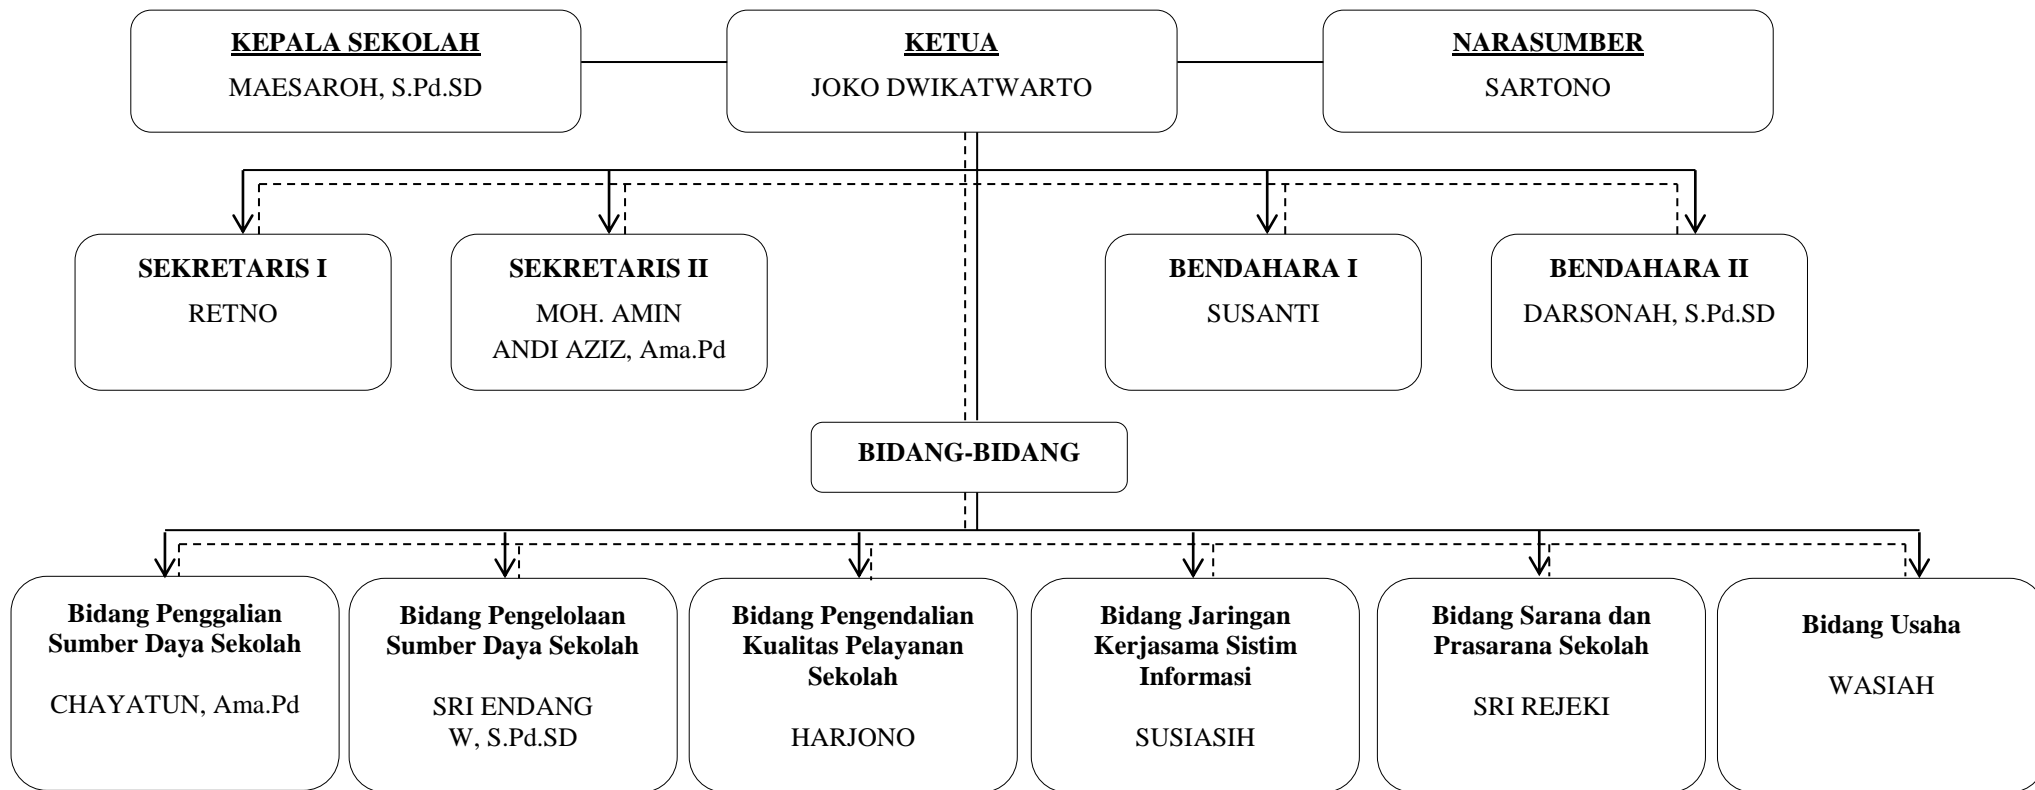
KEPALA SEKOLAH
MAESAROH, S.Pd.SD

KETUA
JOKO DWIKATWARTO

NARASUMBER
SARTONO

SEKRETARIS I
RETNO

SEKRETARIS II
MOH. AMIN
ANDI AZIZ, Ama.Pd

BENDAHARA I
SUSANTI

BENDAHARA II
DARSONAH, S.Pd.SD

BIDANG-BIDANG

Bidang Penggalian Sumber Daya Sekolah
CHAYATUN, Ama.Pd

Bidang Pengelolaan Sumber Daya Sekolah
SRI ENDANG W, S.Pd.SD

Bidang Pengendalian Kualitas Pelayanan Sekolah
HARJONO

Bidang Jaringan Kerjasama Sistim Informasi
SUSIASIH

Bidang Sarana dan Prasarana Sekolah
SRI REJEKI

Bidang Usaha
WASIAH